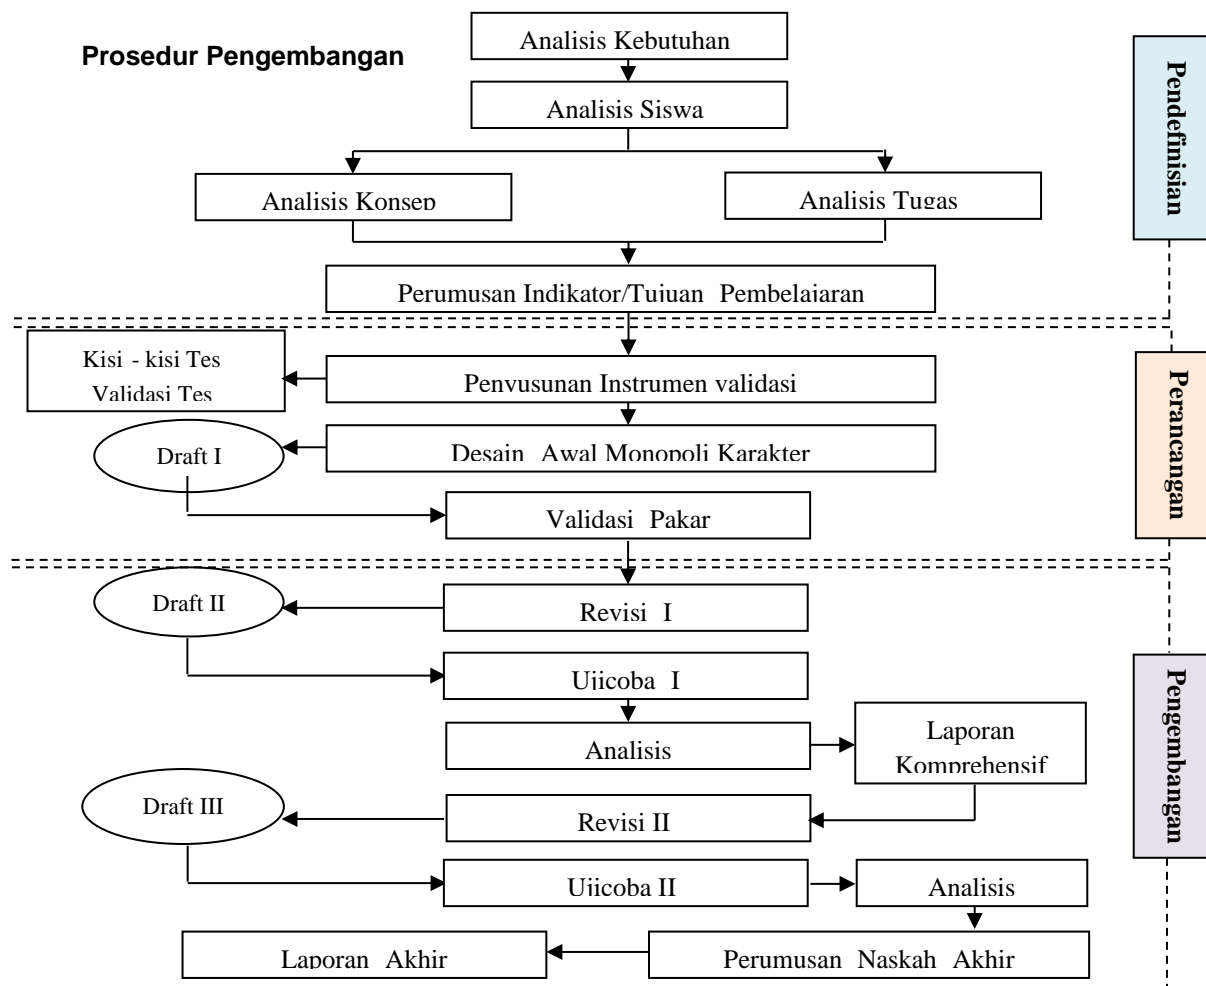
Prosedur Pengembangan

Analisis Kebutuhan

Analisis Siswa

Analisis Konsep

Analisis Tugas

Perumusan Indikator/Tujuan Pembelajaran

Pendefinisian

Kisi - kisi Tes
Validasi Tes

Penyusunan Instrumen validasi

Draft I

Desain Awal Monopoli Karakter

Validasi Pakar

Perancangan

Draft II

Revisi I

Ujicoba I

Analisis

Laporan Komprehensif

Draft III

Revisi II

Ujicoba II

Analisis

Laporan Akhir

Perumusan Naskah Akhir

Pengembangan